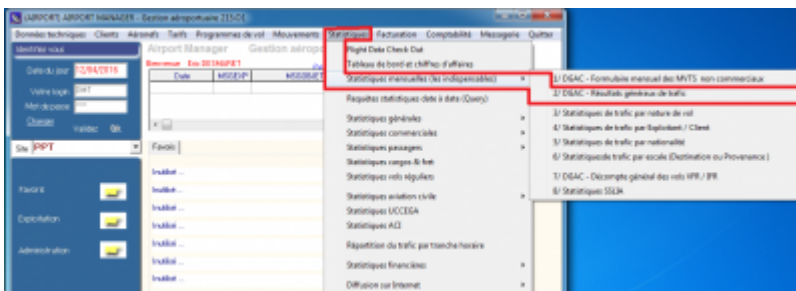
[AIRPORT, AIRPORT MANAGER - Gestion aéroportuaire 215CE]

Données techniques  Clients  Aéronefs  Tarifs  Programmes de vol  Mouvements  Statistiques  Facturation  Comptabilité  Messagerie  Quitter

Identifiez vous

Date du jour 12/04/2016

Votre login DMT

Mot de passe ***

Changer  Valider OK

Site PPT

Favoris

Exploitation

Administration

Airport Manager  Gestion aérop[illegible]

Bienvenue Exo 2016/NET

| Date | MSSDEP | MSSDEST |
|---|---|---|

Favoris

Inutilisé ...

Inutilisé ...

Inutilisé ...

Inutilisé ...

Inutilisé ...

Inutilisé ...

Inutilisé ...

Inutilisé ...

Flight Data Check Out

Tableau de bord et chiffres d'affaires

Statistiques mensuelles (les indispensables)

Requêtes statistiques date à date (Query)

Statistiques générales

Statistiques commerciales

Statistiques passagers

Statistiques cargos & fret

Statistiques vols réguliers

Statistiques aviation civile

Statistiques UCCEGA

Statistiques ACI

Répartition du trafic par tranche horaire

Statistiques financières

Diffusion sur Internet

1/ DEAC - Formulaire mensuel des MVTS non commerciaux

2/ DEAC - Résultats généraux de trafic

3/ Statistiques de trafic par nature de vol

4/ Statistiques de trafic par Exploitant / Client

5/ Statistiques de trafic par nationalité

6/ Statistiques de trafic par escale (Destination ou Provenance)

7/ DEAC - Décompte général des vols VFR / IFR

8/ Statistiques SSLIA